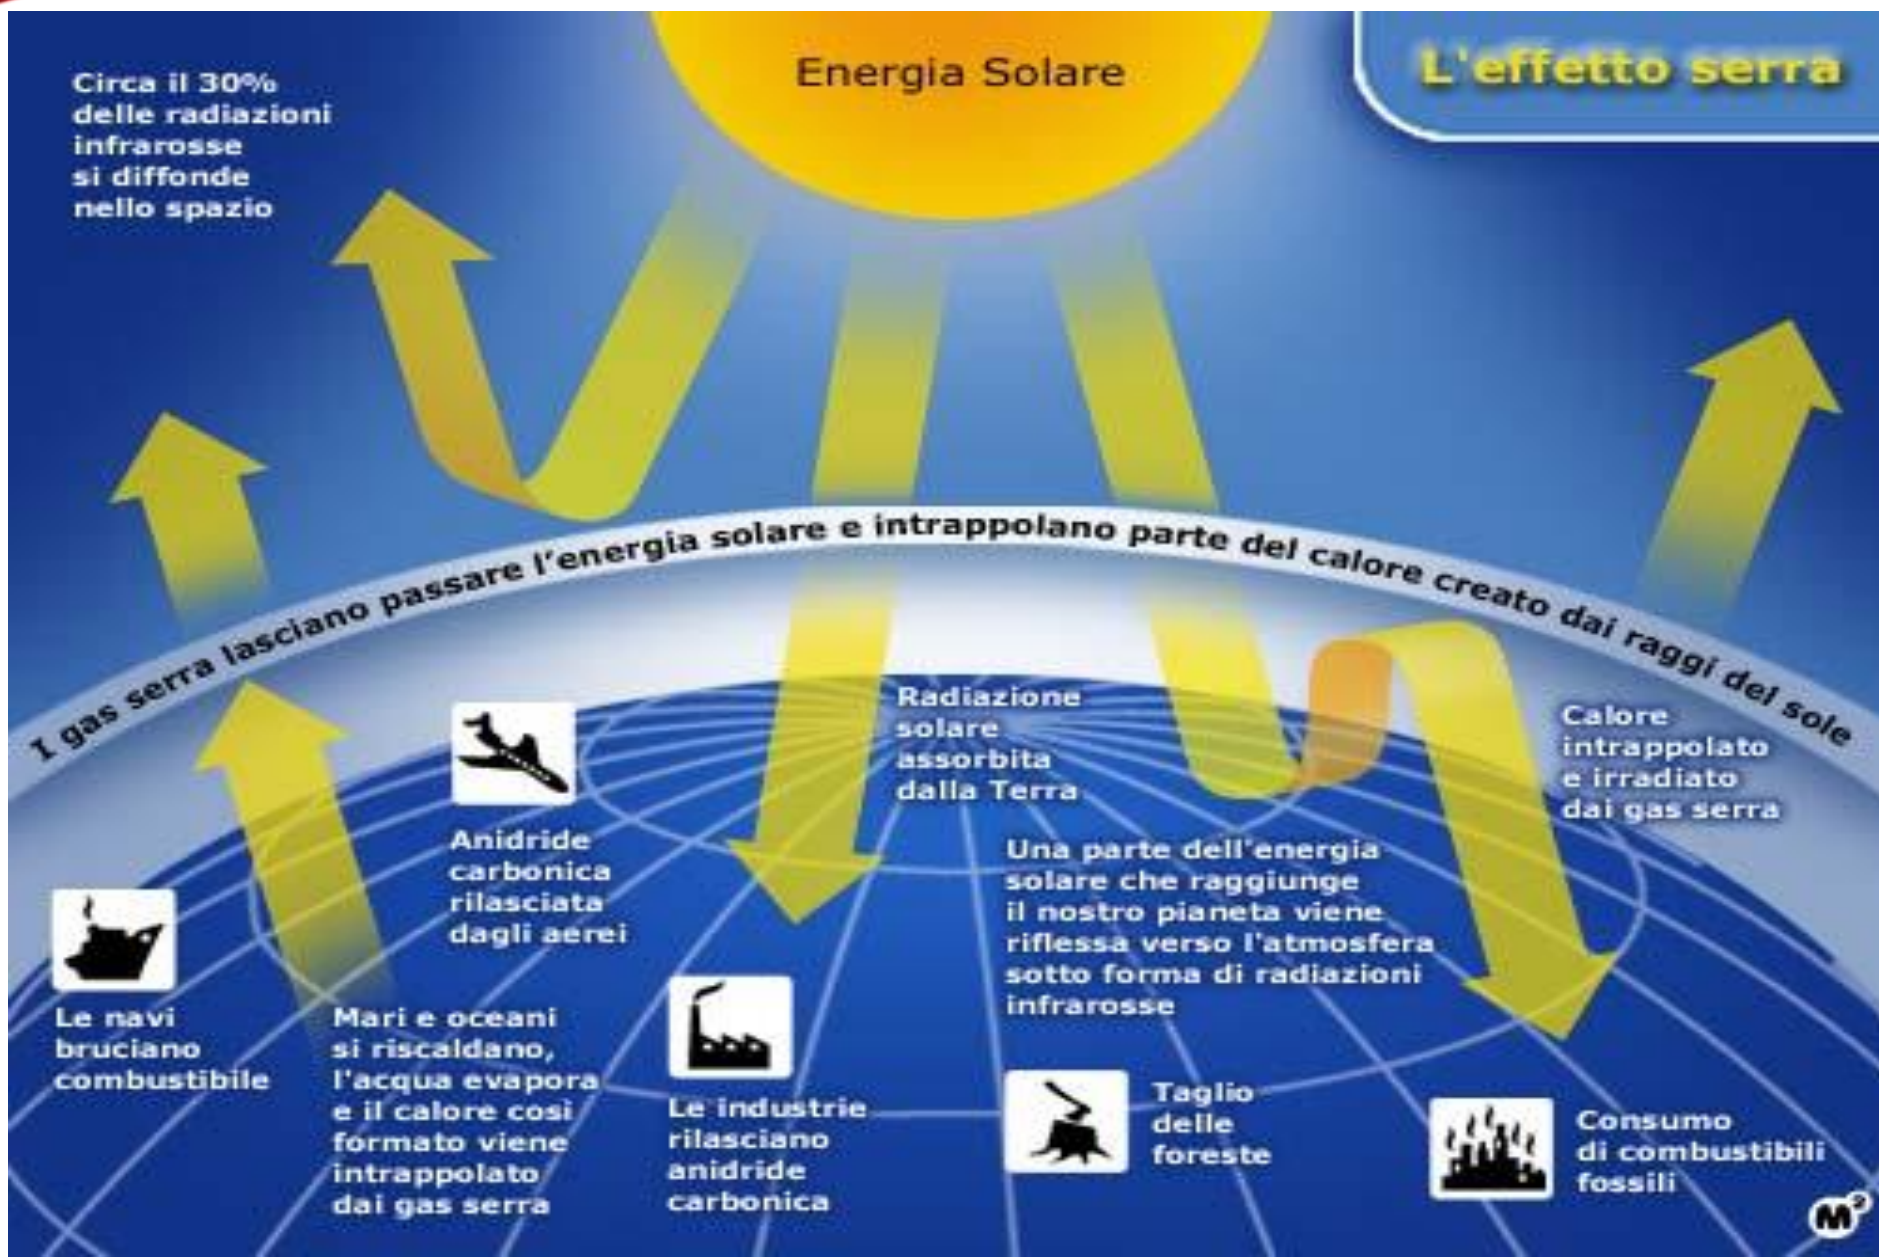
Energia Solare

L'effetto serra

Circa il 30% delle radiazioni infrarosse si diffonde nello spazio

I gas serra lasciano passare l'energia solare e intrappolano parte del calore creato dai raggi del sole

Radiazione solare assorbita dalla Terra

Calore intrappolato e irradiato dai gas serra

Anidride carbonica rilasciata dagli aerei

Una parte dell'energia solare che raggiunge il nostro pianeta viene riflessa verso l'atmosfera sotto forma di radiazioni infrarosse

Le navi bruciano combustibile

Mari e oceani si riscaldano, l'acqua evapora e il calore così formato viene intrappolato dai gas serra

Le industrie rilasciano anidride carbonica

Taglio delle foreste

Consumo di combustibili fossili

M